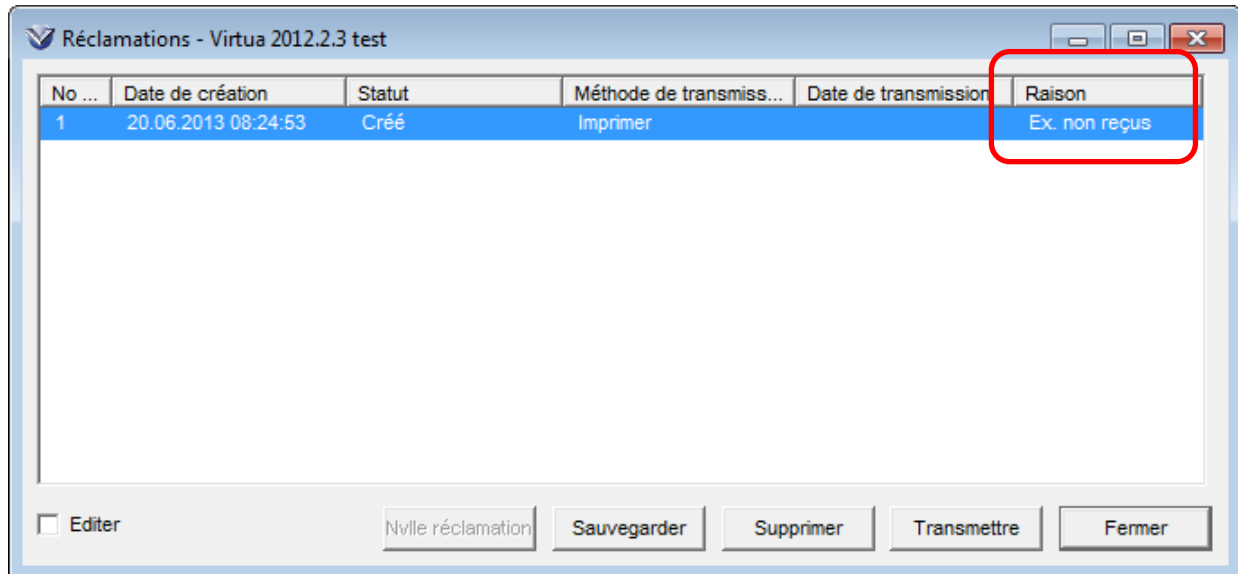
Réclamations - Virtua 2012.2.3 test

| No ... | Date de création | Statut | Méthode de transmiss... | Date de transmission | Raison |
|---|---|---|---|---|---|
| 1 | 20.06.2013 08:24:53 | Créé | Imprimer | | Ex. non reçus |

Editer

Nvlle réclamation Sauvegarder Supprimer Transmettre Fermer